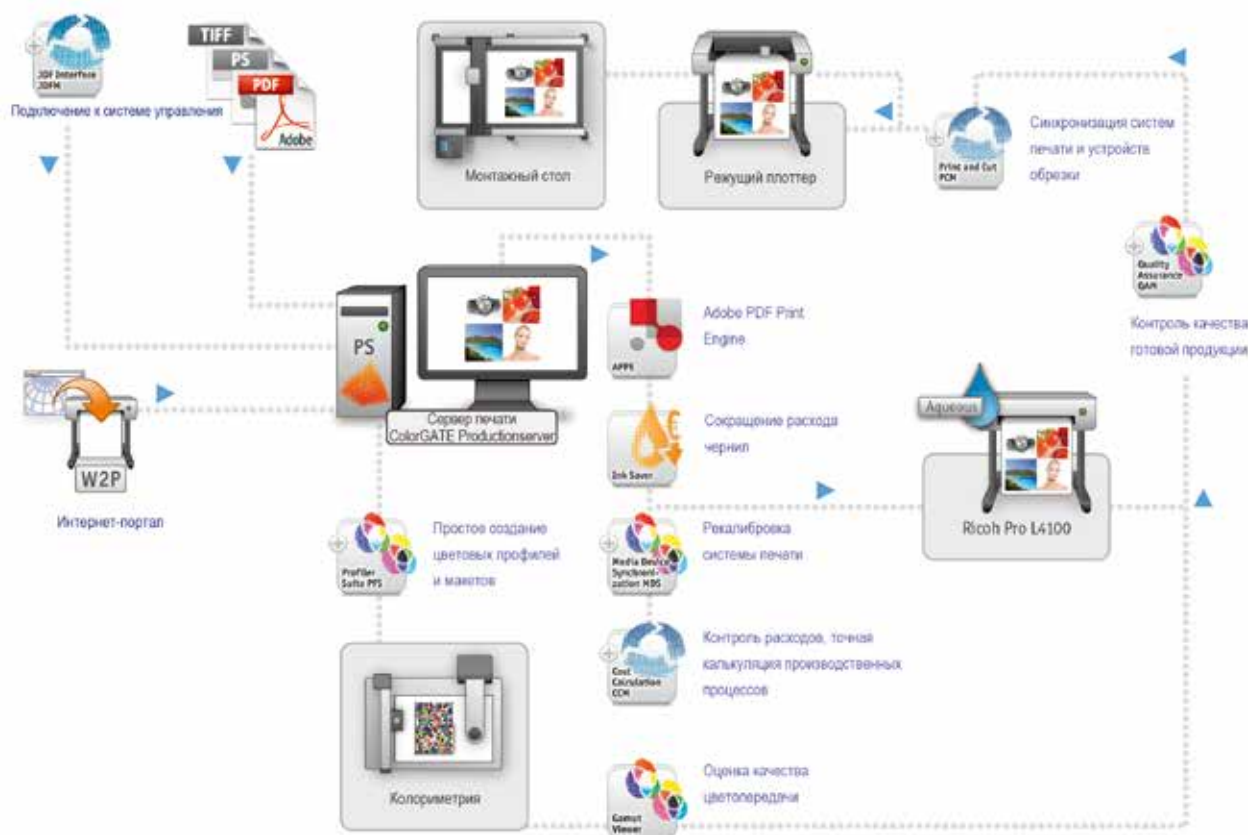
JDF Interface JDFM

Подключение к системе управления

TIFF

PS

PDF

Adobe

Монтажный стол

Режущий плоттер

Print and Cut PCM

Синхронизация систем печати и устройств обрезки

Quality Assurance QAM

Контроль качества готовой продукции

PS

Сервер печати ColorGATE Productionserver

APPE

Adobe PDF Print Engine

W2P

Интернет-портал

Ink Saver

Сокращение расхода чернил

Aqueous

Ricoh Pro L4100

Profiler Suite PFS

Простое создание цветовых профилей и макетов

Media Device Synchronization MDS

Рекалибровка системы печати

Cost Calculation CCM

Контроль расходов, точная калькуляция производственных процессов

Колориметрия

Gamut Viewer

Оценка качества цветопередачи